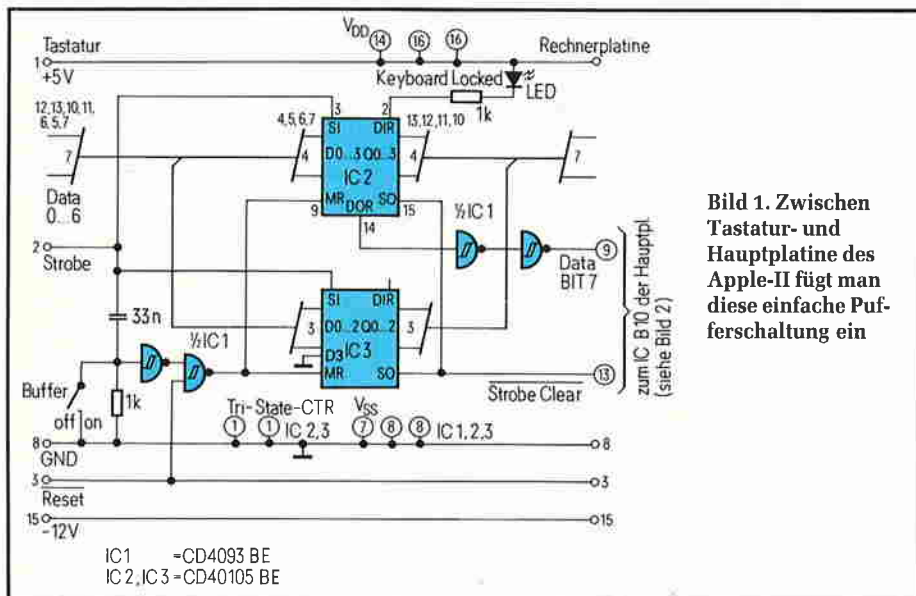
Tastatur
1
+5V
$V_{DD}$ 14 16 16
Rechnerplatine
Keyboard Locked
LED
1k
12,13,10,11, 6,5,7
7
Data 0...6
3
SI
2
DIR
4,5,6,7
4
D0...3 Q0...3
13,12,11,10
4
7
IC 2
MR DOR
9
SO
15
14
½IC 1
Data BIT 7
9
2
Strobe
33n
½IC 1
SI
DIR
3
D0...2 Q0...2
3
D3 IC 3
MR
SO
Strobe Clear
13
zum IC B10 der Hauptpl. (siehe Bild 2)
Buffer
off on
1k
Tri-State-CTR
1 1 IC 2,3
$V_{SS}$
7 8 8 IC 1,2,3
8
GND
8
3
Reset
3
15
-12V
15
IC1 =CD4093 BE
IC 2, IC 3 =CD40105 BE

Bild 1. Zwischen Tastatur- und Hauptplatine des Apple-II fügt man diese einfache Pufferschaltung ein